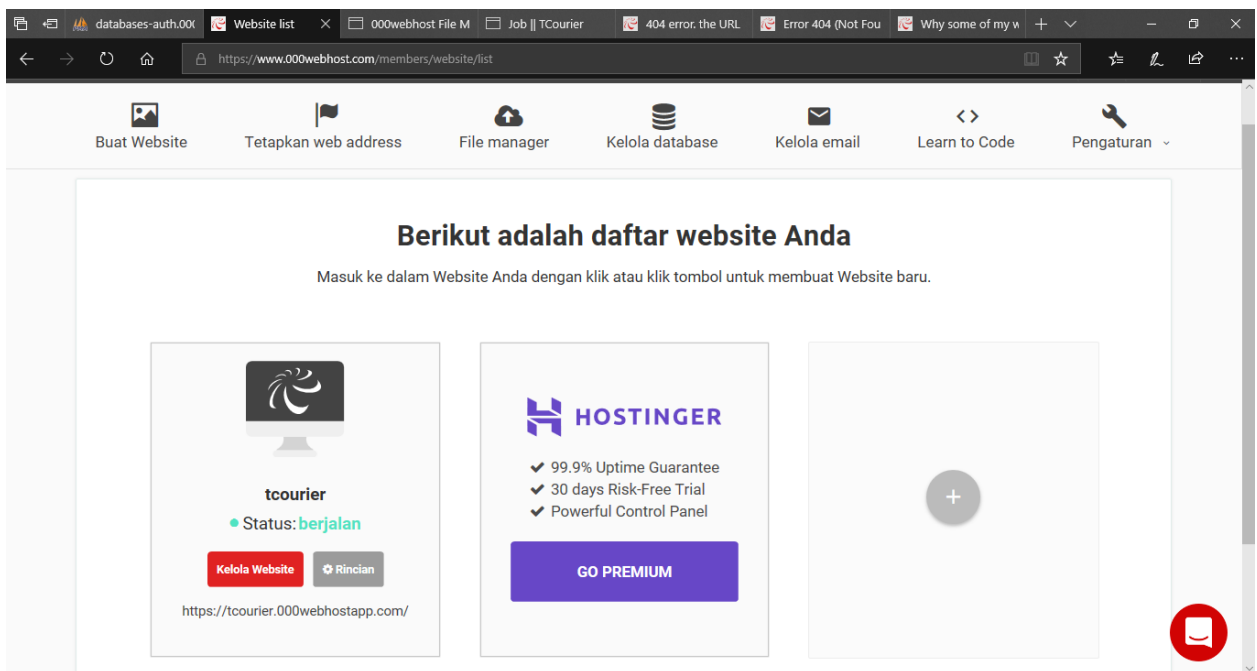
databases-auth.00( | Website list | 000webhost File M | Job || TCourier | 404 error. the URL | Error 404 (Not Fou | Why some of my w

https://www.000webhost.com/members/website/list

Buat Website
Tetapkan web address
File manager
Kelola database
Kelola email
Learn to Code
Pengaturan

Berikut adalah daftar website Anda

Masuk ke dalam Website Anda dengan klik atau klik tombol untuk membuat Website baru.

tcourier
Status: berjalan
Kelola Website
Rincian
https://tcourier.000webhostapp.com/

HOSTINGER
99.9% Uptime Guarantee
30 days Risk-Free Trial
Powerful Control Panel
GO PREMIUM

+